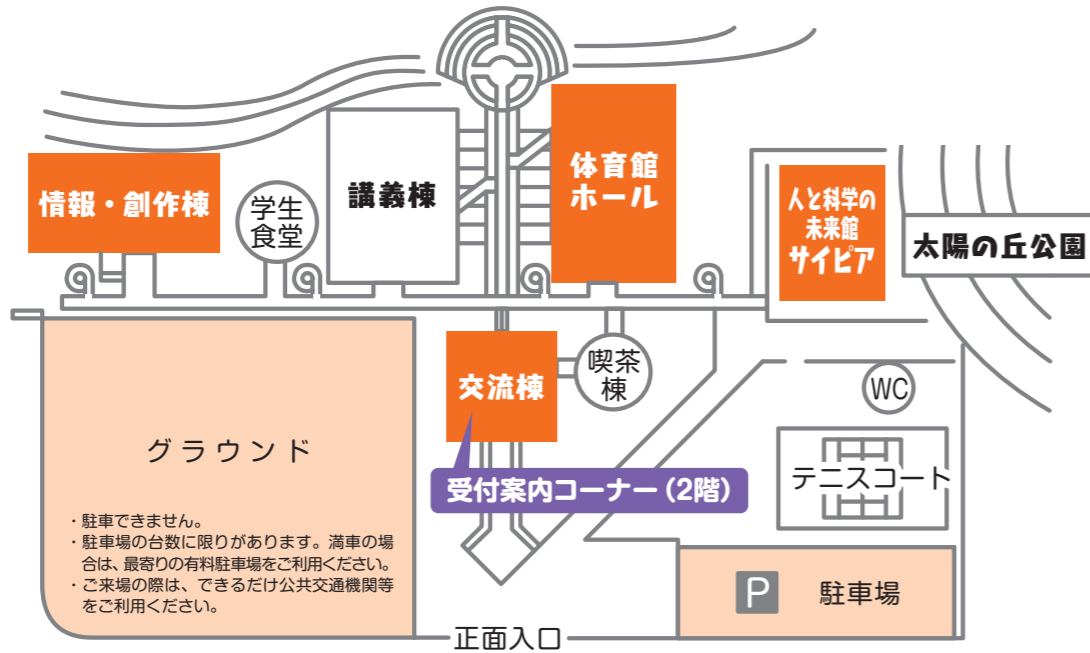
情報・創作棟

学生食堂

講義棟

体育館ホール

人と科学の未来館サイピア

太陽の丘公園

交流棟

喫茶棟

WC

受付案内コーナー（2階）

グラウンド

・駐車できません。
・駐車場の台数に限りがあります。満車の場合は、最寄りの有料駐車場をご利用ください。
・ご来場の際は、できるだけ公共交通機関等をご利用ください。

テニスコート

P 駐車場

正面入口